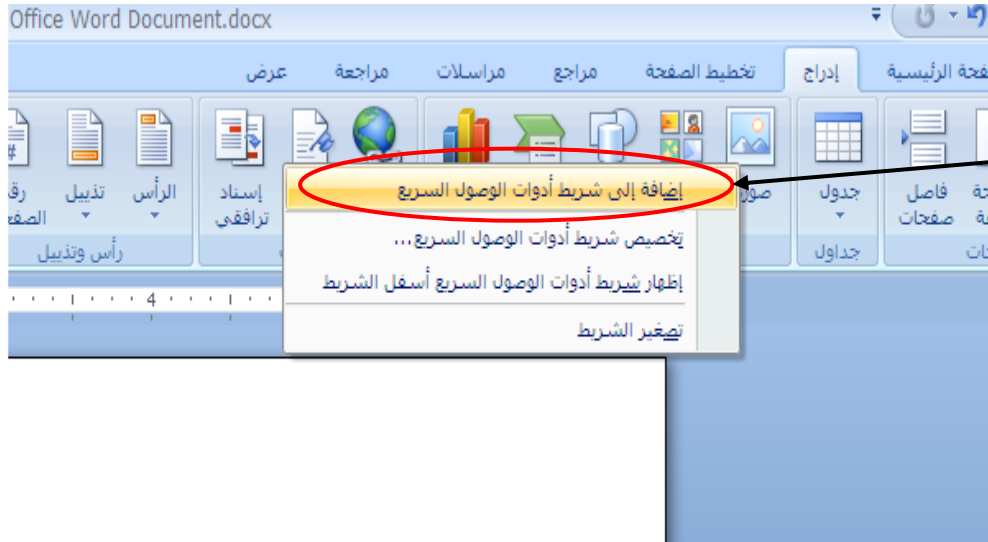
Office Word Document.docx

عرض مراجعة مراسلات مراجع تخطيط الصفحة إدراج فحة الرئيسية

رقم الصفح تذييل الرأس إسناد ترافقي صور جدول فاصل صفحات حة ة

رأس وتذييل جداول ات

إضافة إلى شريط أدوات الوصول السريع
تخصيص شريط أدوات الوصول السريع...
إظهار شريط أدوات الوصول السريع أسفل الشريط
تصغير الشريط

4